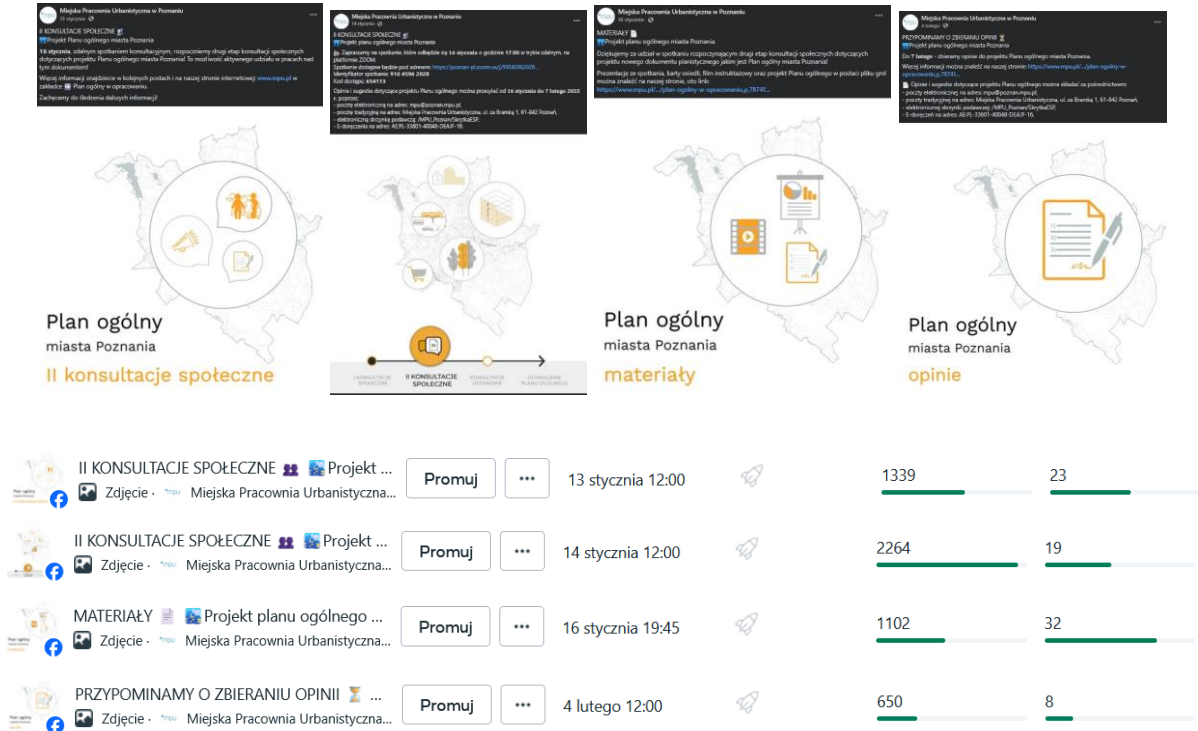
Miejska Pracownia Urbanistyczna w Poznaniu
II KONSULTACJE SPOŁECZNE
Projekt Planu ogólnego miasta Poznania
16 stycznia, zdalnym spotkaniem konsultacyjnym, rozpoczniemy drugi etap konsultacji społecznych dotyczących projektu Planu ogólnego miasta Poznania! To możliwość aktywnego udziału w pracach nad tym dokumentem!
Więcej informacji znajdziecie w kolejnych postach i na naszej stronie internetowej www.mpu.pl w zakładce Plan ogólny w opracowaniu.
Zachęcamy do śledzenia dalszych informacji!

Plan ogólny
miasta Poznania
II konsultacje społeczne

Miejska Pracownia Urbanistyczna w Poznaniu
II KONSULTACJE SPOŁECZNE
Projekt planu ogólnego miasta Poznania
Zapraszamy na spotkanie, które odbędzie się 16 stycznia o godzinie 17:00 w trybie zdalnym, na platformie ZOOM.
Spotkanie dostępne będzie pod adresem: https://poznan-pl.zoom.us/j/9104596...
Identyfikator spotkania: 910 4596 2028
Kod dostępu: 654113
Opinie i sugestie dotyczące projektu Planu ogólnego można przesyłać od 16 stycznia do 7 lutego 2025 r. poprzez:
- pocztę elektroniczną na adres: mpu@poznan.mpu.pl;
- pocztę tradycyjną na adres: Miejska Pracownia Urbanistyczna, ul. za Bramką 1, 61-842 Poznań;
- elektroniczną skrzynkę podawczą: /MPU_Poznan/SkrytkaESP;
- E-doręczeń na adres: AE:PL-33601-40040-DEAJF-16.

I KONSULTACJE SPOŁECZNE
II KONSULTACJE SPOŁECZNE
KONSULTACJE USTAWOWE
UCHWALENIE PLANU OGÓLNEGO

Miejska Pracownia Urbanistyczna w Poznaniu
MATERIAŁY
Projekt planu ogólnego miasta Poznania
Dziękujemy za udział w spotkaniu rozpoczynającym drugi etap konsultacji społecznych dotyczących projektu nowego dokumentu planistycznego jakim jest Plan ogólny miasta Poznania!
Prezentacja ze spotkania, karty osiedli, film instruktażowy oraz projekt Planu ogólnego w postaci pliku gml można znaleźć na naszej stronie, oto link:
https://www.mpu.pl/.../plan-ogolny-w-opracowaniu,p,78741...

Plan ogólny
miasta Poznania
materiały

Miejska Pracownia Urbanistyczna w Poznaniu
PRZYPOMINAMY O ZBIERANIU OPINII
Projekt planu ogólnego miasta Poznania
Do 7 lutego - zbieramy opinie do projektu Planu ogólnego miasta Poznania.
Więcej informacji można znaleźć na naszej stronie: https://www.mpu.pl/.../plan-ogolny-w-opracowaniu,p,78741...
Opinie i sugestie dotyczące projektu Planu ogólnego można składać za pośrednictwem:
- poczty elektronicznej na adres mpu@poznan.mpu.pl;
- poczty tradycyjnej na adres Miejska Pracownia Urbanistyczna, ul. za Bramką 1, 61-842 Poznań;
- elektronicznej skrzynki podawczej: /MPU_Poznan/SkrytkaESP;
- E-doręczeń na adres: AE:PL-33601-40040-DEAJF-16.

Plan ogólny
miasta Poznania
opinie

| | | | | | |
|---|---|---|---|---|---|
| II KONSULTACJE SPOŁECZNE Projekt ... Zdjęcie · Miejska Pracownia Urbanistyczna... | Promuj | ... | 13 stycznia 12:00 | 1339 | 23 |
| II KONSULTACJE SPOŁECZNE Projekt ... Zdjęcie · Miejska Pracownia Urbanistyczna... | Promuj | ... | 14 stycznia 12:00 | 2264 | 19 |
| MATERIAŁY Projekt planu ogólnego ... Zdjęcie · Miejska Pracownia Urbanistyczna... | Promuj | ... | 16 stycznia 19:45 | 1102 | 32 |
| PRZYPOMINAMY O ZBIERANIU OPINII Zdjęcie · Miejska Pracownia Urbanistyczna... | Promuj | ... | 4 lutego 12:00 | 650 | 8 |